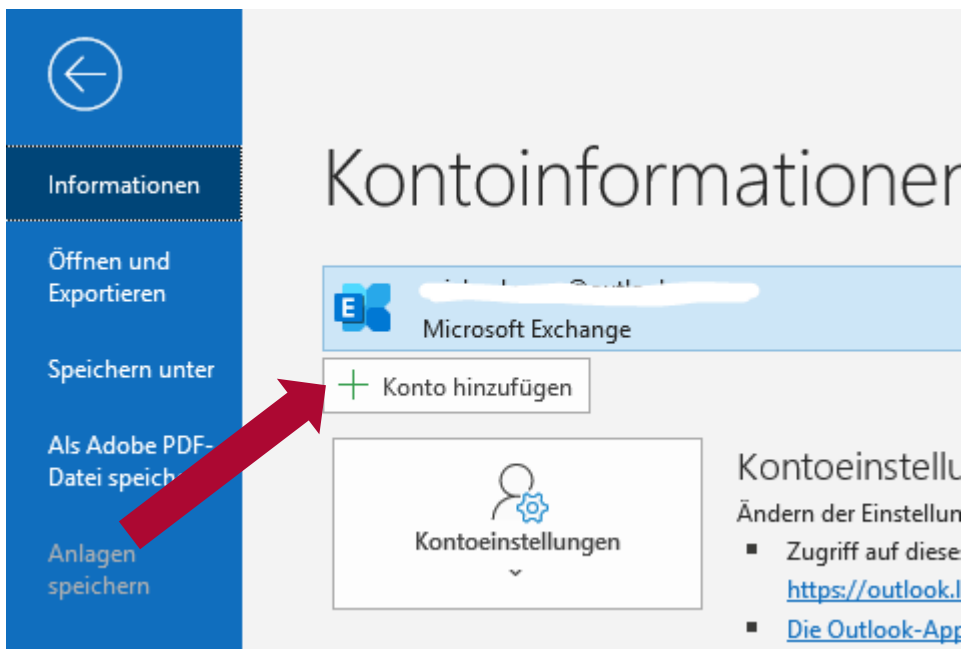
Informationen

Öffnen und Exportieren

Speichern unter

Als Adobe PDF-Datei speich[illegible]

Anlagen speichern

Kontoinformationen

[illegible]

Microsoft Exchange

+ Konto hinzufügen

Kontoeinstellungen

Kontoeinstellu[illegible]

Ändern der Einstellun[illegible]

▪ Zugriff auf dieses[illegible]
https://outlook.l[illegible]

▪ Die Outlook-App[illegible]